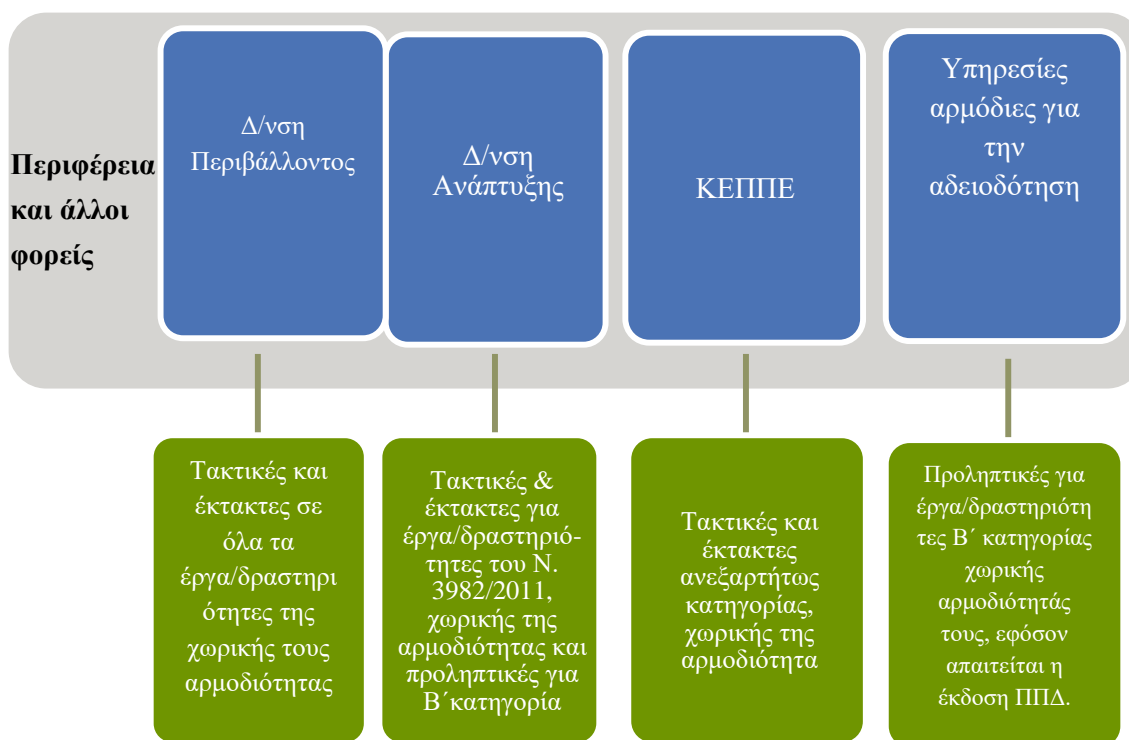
Περιφέρεια και άλλοι φορείς

Δ/νση Περιβάλλοντος

Δ/νση Ανάπτυξης

ΚΕΠΠΕ

Υπηρεσίες αρμόδιες για την αδειοδότηση

Τακτικές και έκτακτες σε όλα τα έργα/δραστηριότητες της χωρικής τους αρμοδιότητας

Τακτικές & έκτακτες για έργα/δραστηριότητες του Ν. 3982/2011, χωρικής της αρμοδιότητας και προληπτικές για Β΄κατηγορία

Τακτικές και έκτακτες ανεξαρτήτως κατηγορίας, χωρικής της αρμοδιότητα

Προληπτικές για έργα/δραστηριότητες Β΄ κατηγορίας χωρικής αρμοδιότητάς τους, εφόσον απαιτείται η έκδοση ΠΠΔ.